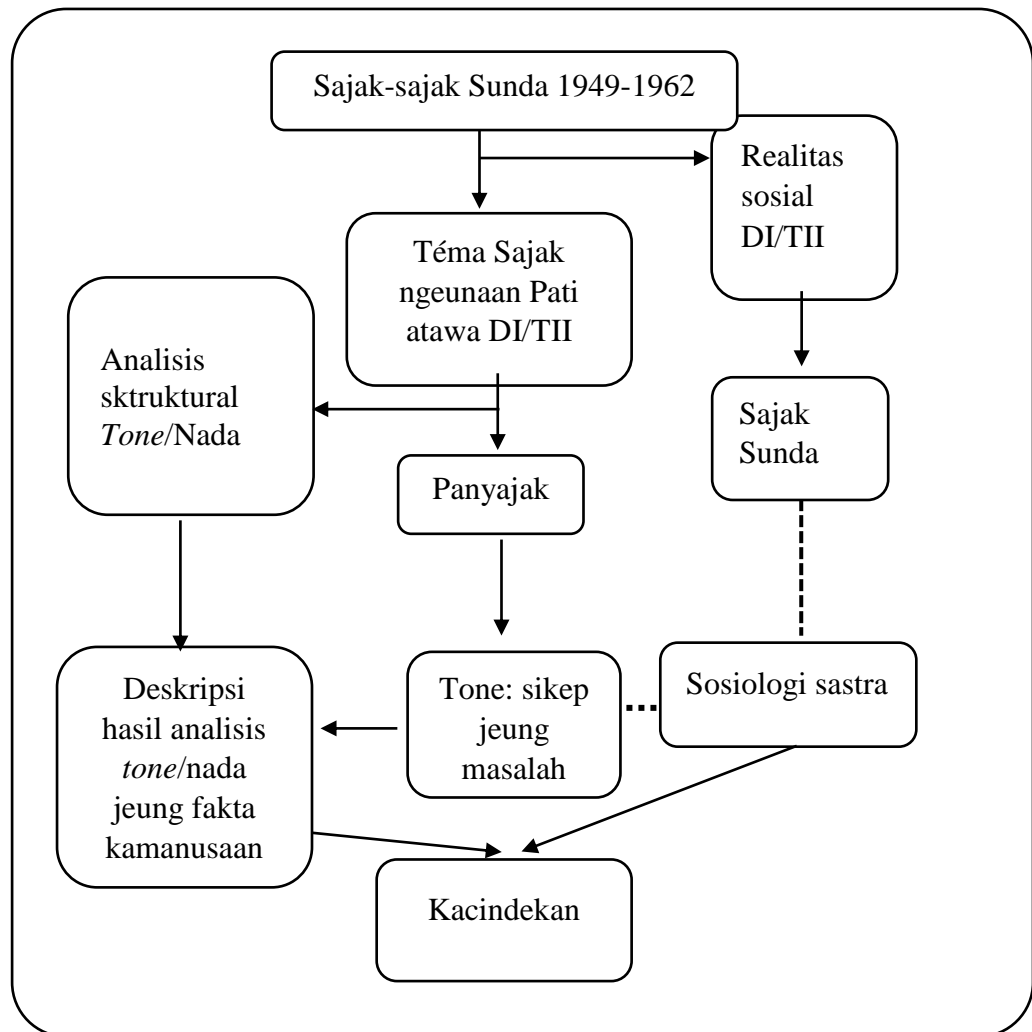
Sajak-sajak Sunda 1949-1962

Realitas sosial DI/TII

Téma Sajak ngeunaan Pati atawa DI/TII

Analisis sktruktural *Tone*/Nada

Sajak Sunda

Panyajak

Deskripsi hasil analisis *tone*/nada jeung fakta kamanusaan

Tone: sikep jeung masalah

Sosiologi sastra

Kacindekan